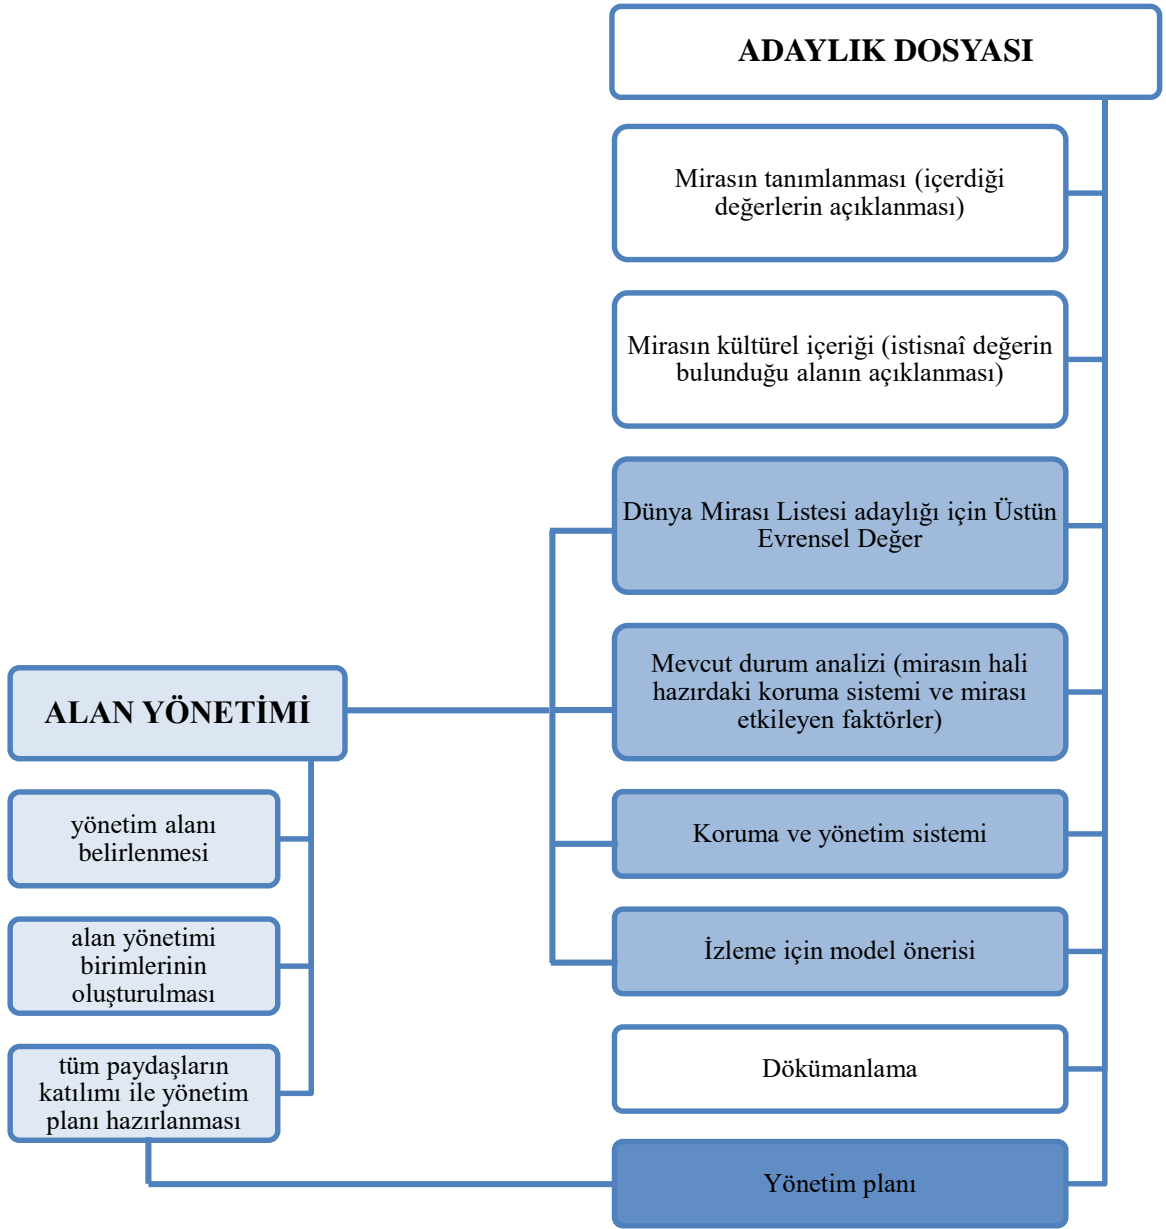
ADAYLIK DOSYASI

Mirasın tanımlanması (içerdiği değerlerin açıklanması)

Mirasın kültürel içeriği (istisnaî değerin bulunduğu alanın açıklanması)

Dünya Mirası Listesi adaylığı için Üstün Evrensel Değer

Mevcut durum analizi (mirasın hali hazırdaki koruma sistemi ve mirası etkileyen faktörler)

Koruma ve yönetim sistemi

İzleme için model önerisi

Dökümanlama

Yönetim planı

ALAN YÖNETİMİ

yönetim alanı belirlenmesi

alan yönetimi birimlerinin oluşturulması

tüm paydaşların katılımı ile yönetim planı hazırlanması